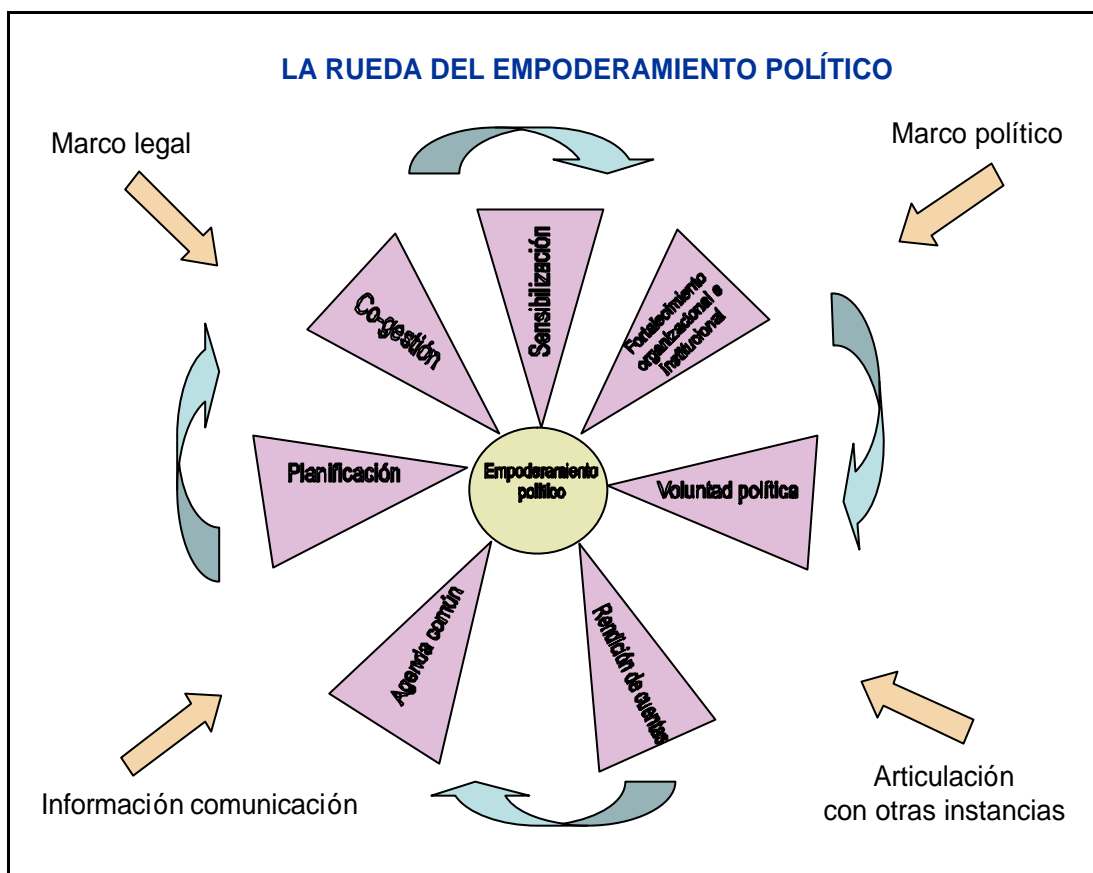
LA RUEDA DEL EMPODERAMIENTO POLÍTICO

Marco legal

Marco político

Co-gestión

Sensibilización

Fortalecimiento organizacional e institucional

Planificación

Empoderamiento político

Voluntad política

Agenda común

Rendición de cuentas

Información comunicación

Articulación con otras instancias